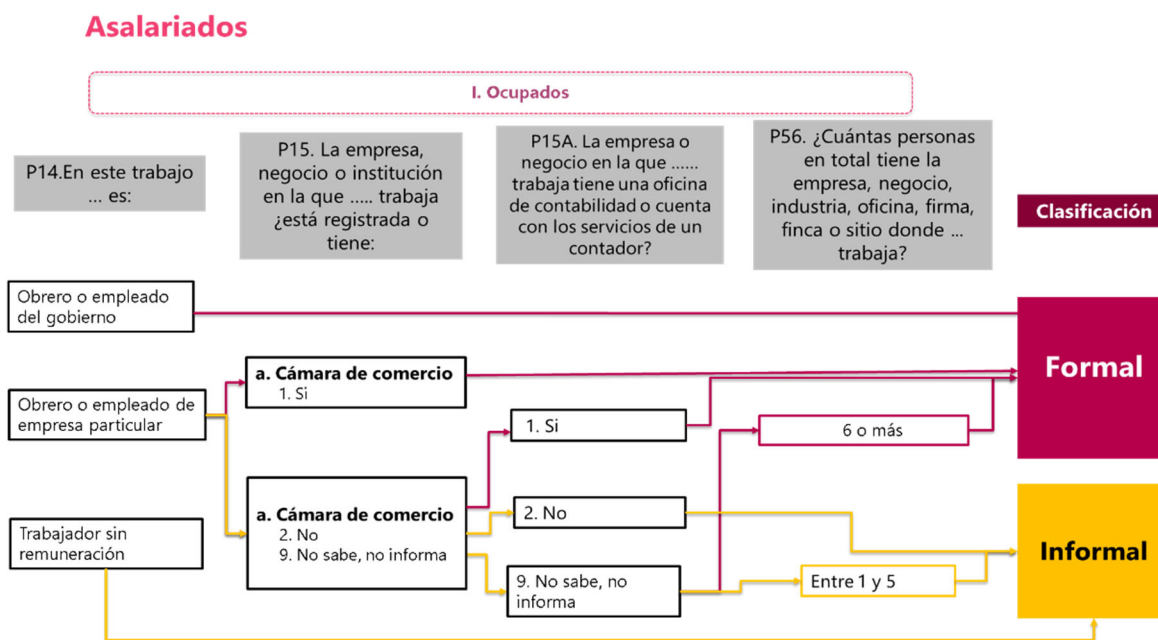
Asalariados

I. Ocupados

P14.En este trabajo ... es:

P15. La empresa, negocio o institución en la que ..... trabaja ¿está registrada o tiene:

P15A. La empresa o negocio en la que ...... trabaja tiene una oficina de contabilidad o cuenta con los servicios de un contador?

P56. ¿Cuántas personas en total tiene la empresa, negocio, industria, oficina, firma, finca o sitio donde ... trabaja?

Clasificación

Obrero o empleado del gobierno

Obrero o empleado de empresa particular

Trabajador sin remuneración

a. Cámara de comercio
1. Si

a. Cámara de comercio
2. No
9. No sabe, no informa

1. Si

2. No

9. No sabe, no informa

6 o más

Entre 1 y 5

Formal

Informal